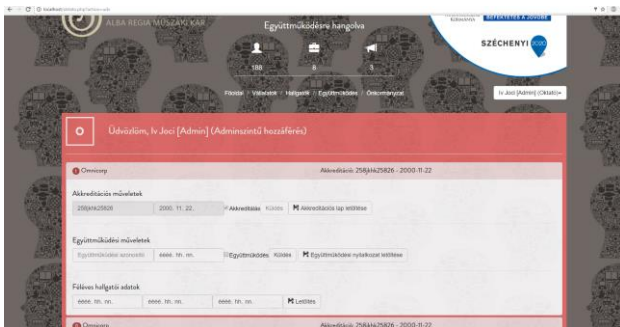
ALBA REGIA MŰSZAKI KAR
Együttműködésre hangolva
188 8 3
Főoldal / Vállalatok / Hallgatók / Együttműködés / Önkormányzat
Iv Joci [Admin] (Oktató)
SZÉCHENYI 2020
Üdvözlöm, Iv Joci [Admin] (Adminszintű hozzáférés)
Omnicorp
Akkreditáció: 258jkh625826 - 2000-11-22
Akkreditációs műveletek
258jkh625826
2000. 11. 22.
Akkreditálás
Küldés
Akkreditációs lap letöltése
Együttműködési műveletek
Együttműködési azonosító
éééé. hh. nn.
Együttműködés
Küldés
Együttműködési nyilatkozat letöltése
Féléves hallgatói adatok
éééé. hh. nn.
éééé. hh. nn.
éééé. hh. nn.
Letöltés
Omnicorp
Akkreditáció: 258jkh625826 - 2000-11-22